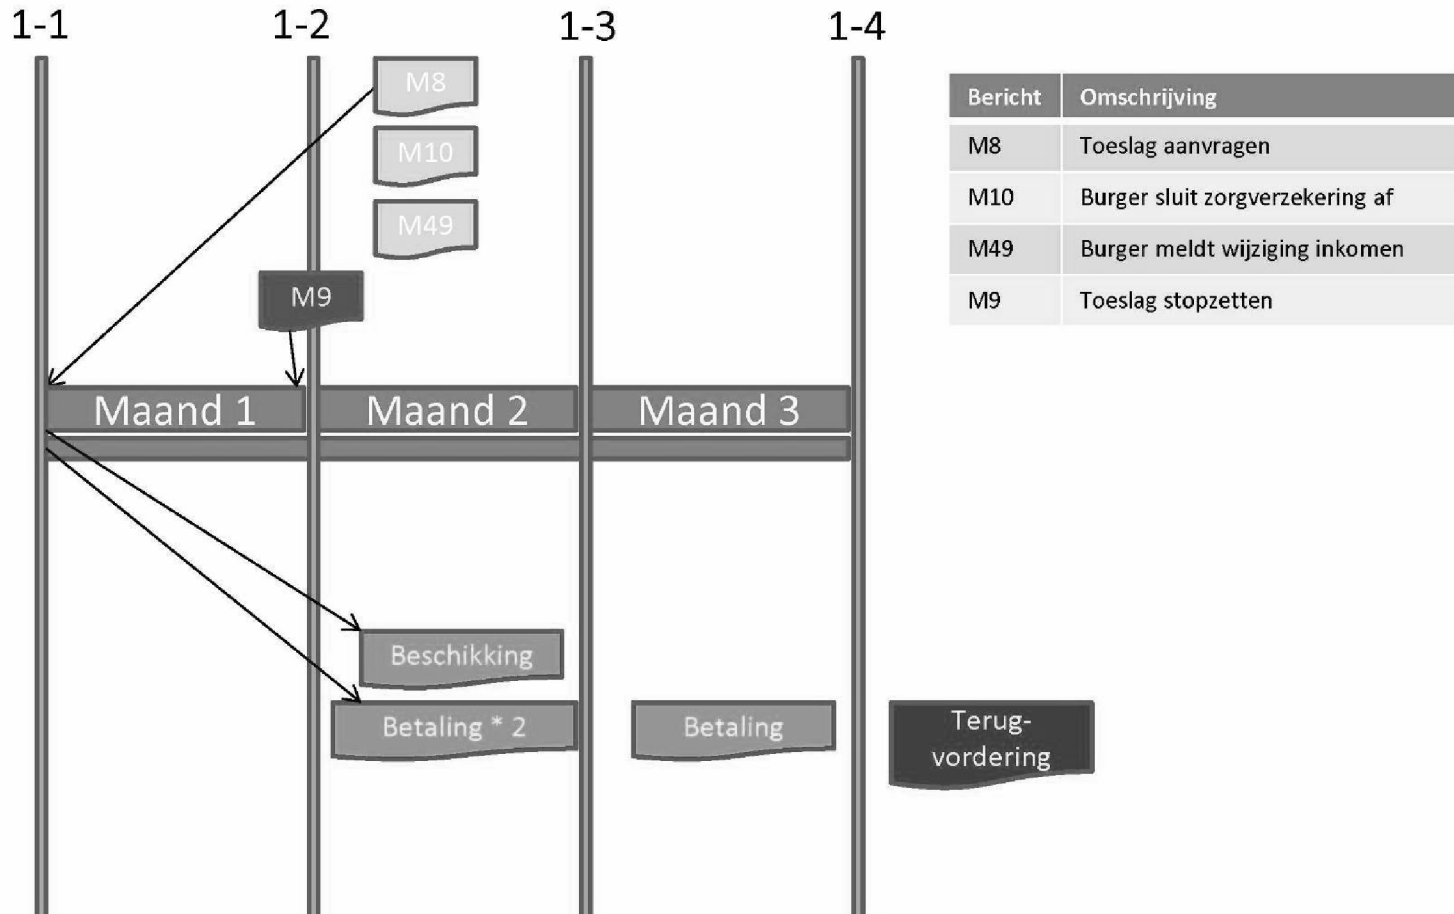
1-1 1-2 1-3 1-4

M8

M10

M49

M9

| Bericht | Omschrijving |
|---|---|
| M8 | Toeslag aanvragen |
| M10 | Burger sluit zorgverzekering af |
| M49 | Burger meldt wijziging inkomen |
| M9 | Toeslag stopzetten |

Maand 1 Maand 2 Maand 3

Beschikking

Betaling * 2

Betaling

Terugvordering